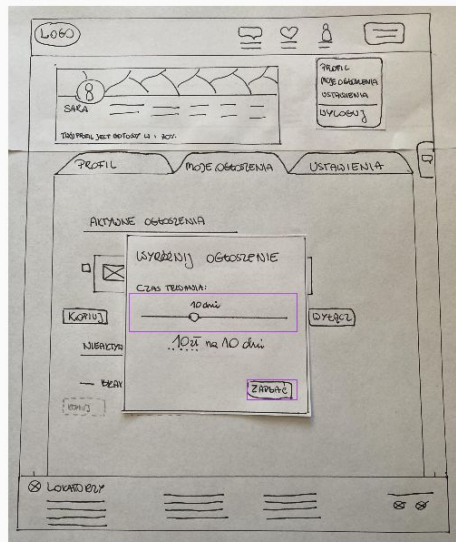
LOGO

PROFIL
MOJE OGŁOSZENIA
USTAWIENIA
WYLOGUJ

SARA

TWÓJ PROFIL JEST GOTOWY W 80%

PROFIL
MOJE OGŁOSZENIA
USTAWIENIA

AKTYWNE OGŁOSZENIA

KOPIUJ
WYŁĄCZ
NIEAKTY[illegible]
BRAK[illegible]
EDYTUJ

WYRÓŻNIJ OGŁOSZENIE

CZAS TRWANIA:

10 dni

10zł na 10 dni

ZAPŁAĆ

LOKATORZY